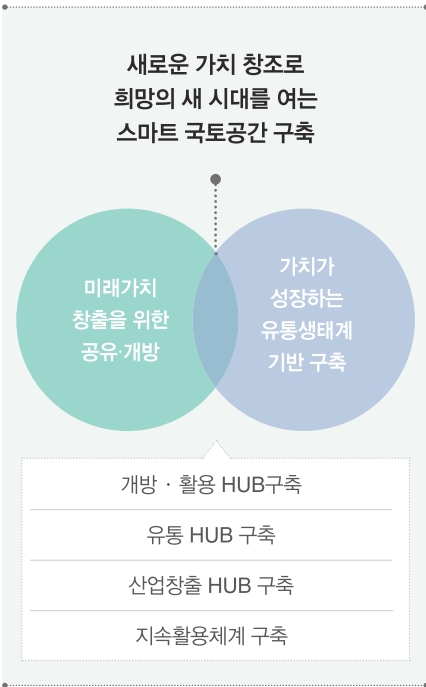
새로운 가치 창조로
희망의 새 시대를 여는
스마트 국토공간 구축

미래가치
창출을 위한
공유·개방

가치가
성장하는
유통생태계
기반 구축

개방 · 활용 HUB구축

유통 HUB 구축

산업창출 HUB 구축

지속활용체계 구축